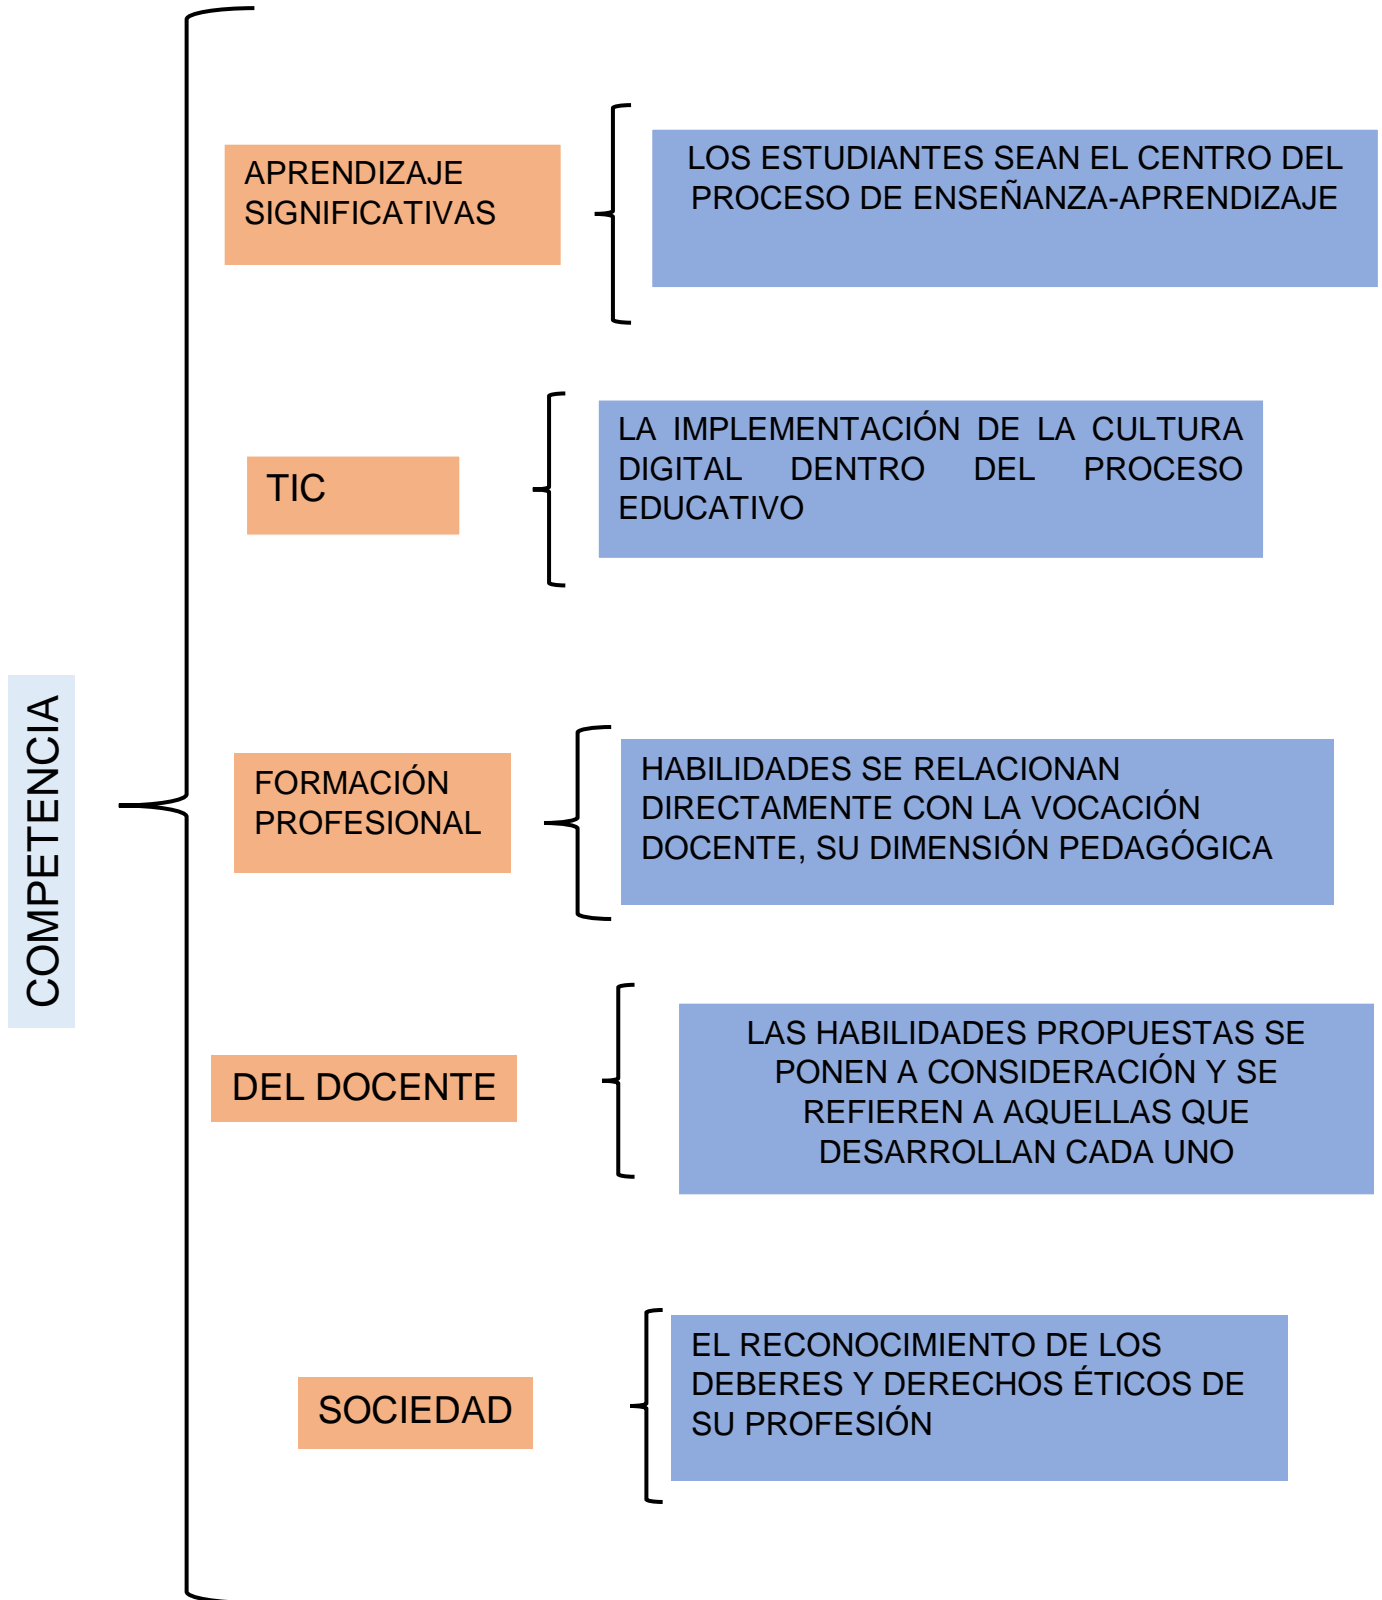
COMPETENCIA

APRENDIZAJE SIGNIFICATIVAS

LOS ESTUDIANTES SEAN EL CENTRO DEL PROCESO DE ENSEÑANZA-APRENDIZAJE

TIC

LA IMPLEMENTACIÓN DE LA CULTURA DIGITAL DENTRO DEL PROCESO EDUCATIVO

FORMACIÓN PROFESIONAL

HABILIDADES SE RELACIONAN DIRECTAMENTE CON LA VOCACIÓN DOCENTE, SU DIMENSIÓN PEDAGÓGICA

DEL DOCENTE

LAS HABILIDADES PROPUESTAS SE PONEN A CONSIDERACIÓN Y SE REFIEREN A AQUELLAS QUE DESARROLLAN CADA UNO

SOCIEDAD

EL RECONOCIMIENTO DE LOS DEBERES Y DERECHOS ÉTICOS DE SU PROFESIÓN